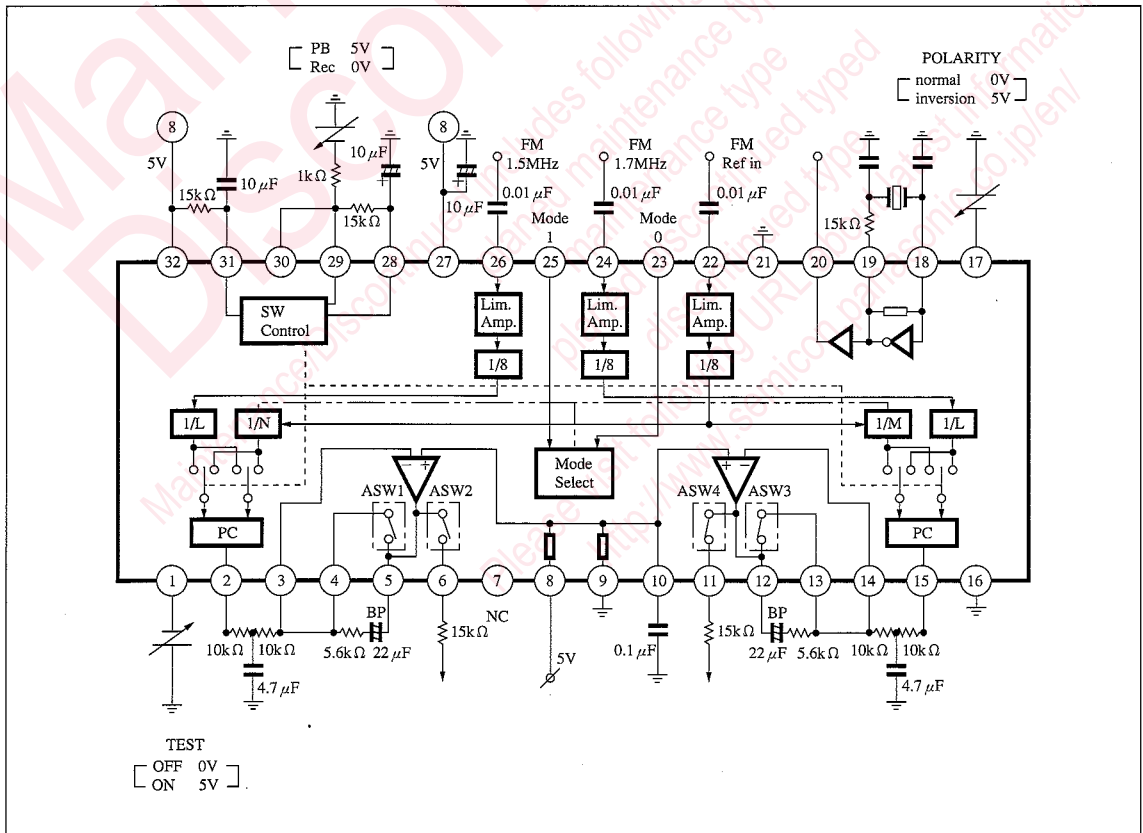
PB 5V
Rec 0V

POLARITY
normal 0V
inversion 5V

8
5V
15kΩ
10 $\mu$F
1kΩ
10 $\mu$F
15kΩ
8
5V
10 $\mu$F
FM
1.5MHz
0.01 $\mu$F
Mode
1
FM
1.7MHz
0.01 $\mu$F
Mode
0
FM
Ref in
0.01 $\mu$F
15kΩ

32 31 30 29 28 27 26 25 24 23 22 21 20 19 18 17

SW
Control
Lim.
Amp.
1/8
Lim.
Amp.
1/8
Lim.
Amp.
1/8
1/L
1/N
1/M
1/L
Mode
Select
ASW1
ASW2
ASW4
ASW3
PC
PC

1 2 3 4 5 6 7 8 9 10 11 12 13 14 15 16

10kΩ
10kΩ
4.7 $\mu$F
5.6kΩ
BP
22 $\mu$F
15kΩ
NC
5V
0.1 $\mu$F
15kΩ
BP
22 $\mu$F
5.6kΩ
10kΩ
10kΩ
4.7 $\mu$F

TEST
OFF 0V
ON 5V